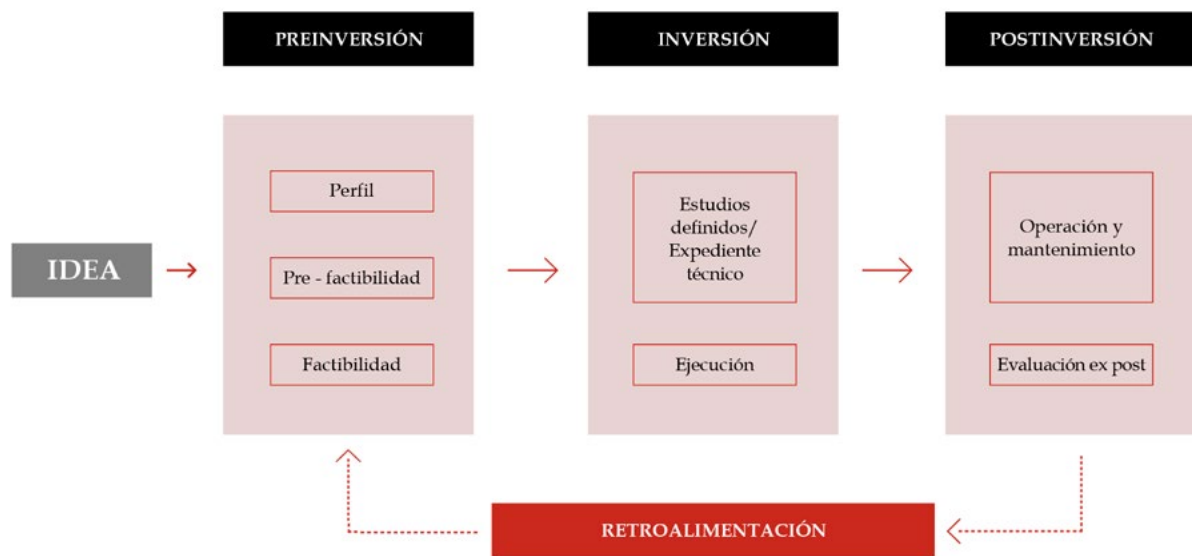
PREINVERSIÓN

INVERSIÓN

POSTINVERSIÓN

IDEA

Perfil

Pre - factibilidad

Factibilidad

Estudios definidos/ Expediente técnico

Ejecución

Operación y mantenimiento

Evaluación ex post

RETROALIMENTACIÓN